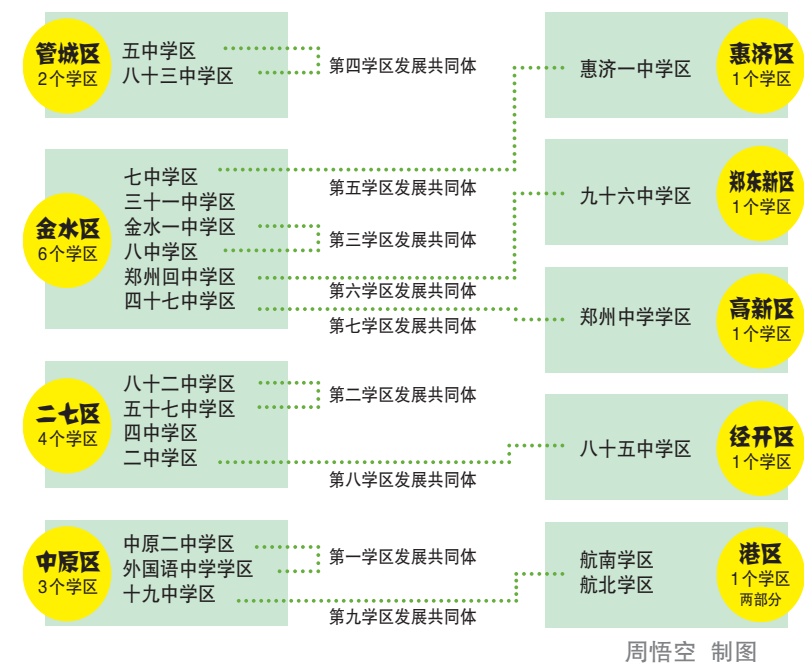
管城区
2个学区

五中学区
八十三中学区

第四学区发展共同体

惠济一中学区

惠济区
1个学区

金水区
6个学区

七中学区
三十一中学区
金水一中学区
八中学区
郑州回中学区
四十七中学区

第五学区发展共同体
第三学区发展共同体
第六学区发展共同体
第七学区发展共同体

九十六中学区

郑东新区
1个学区

郑州中学学区

高新区
1个学区

二七区
4个学区

八十二中学区
五十七中学区
四中学区
二中学区

第二学区发展共同体
第八学区发展共同体

八十五中学区

经开区
1个学区

中原区
3个学区

中原二中学区
外国语中学学区
十九中学区

第一学区发展共同体
第九学区发展共同体

航南学区
航北学区

港区
1个学区
两部分

周悟空 制图